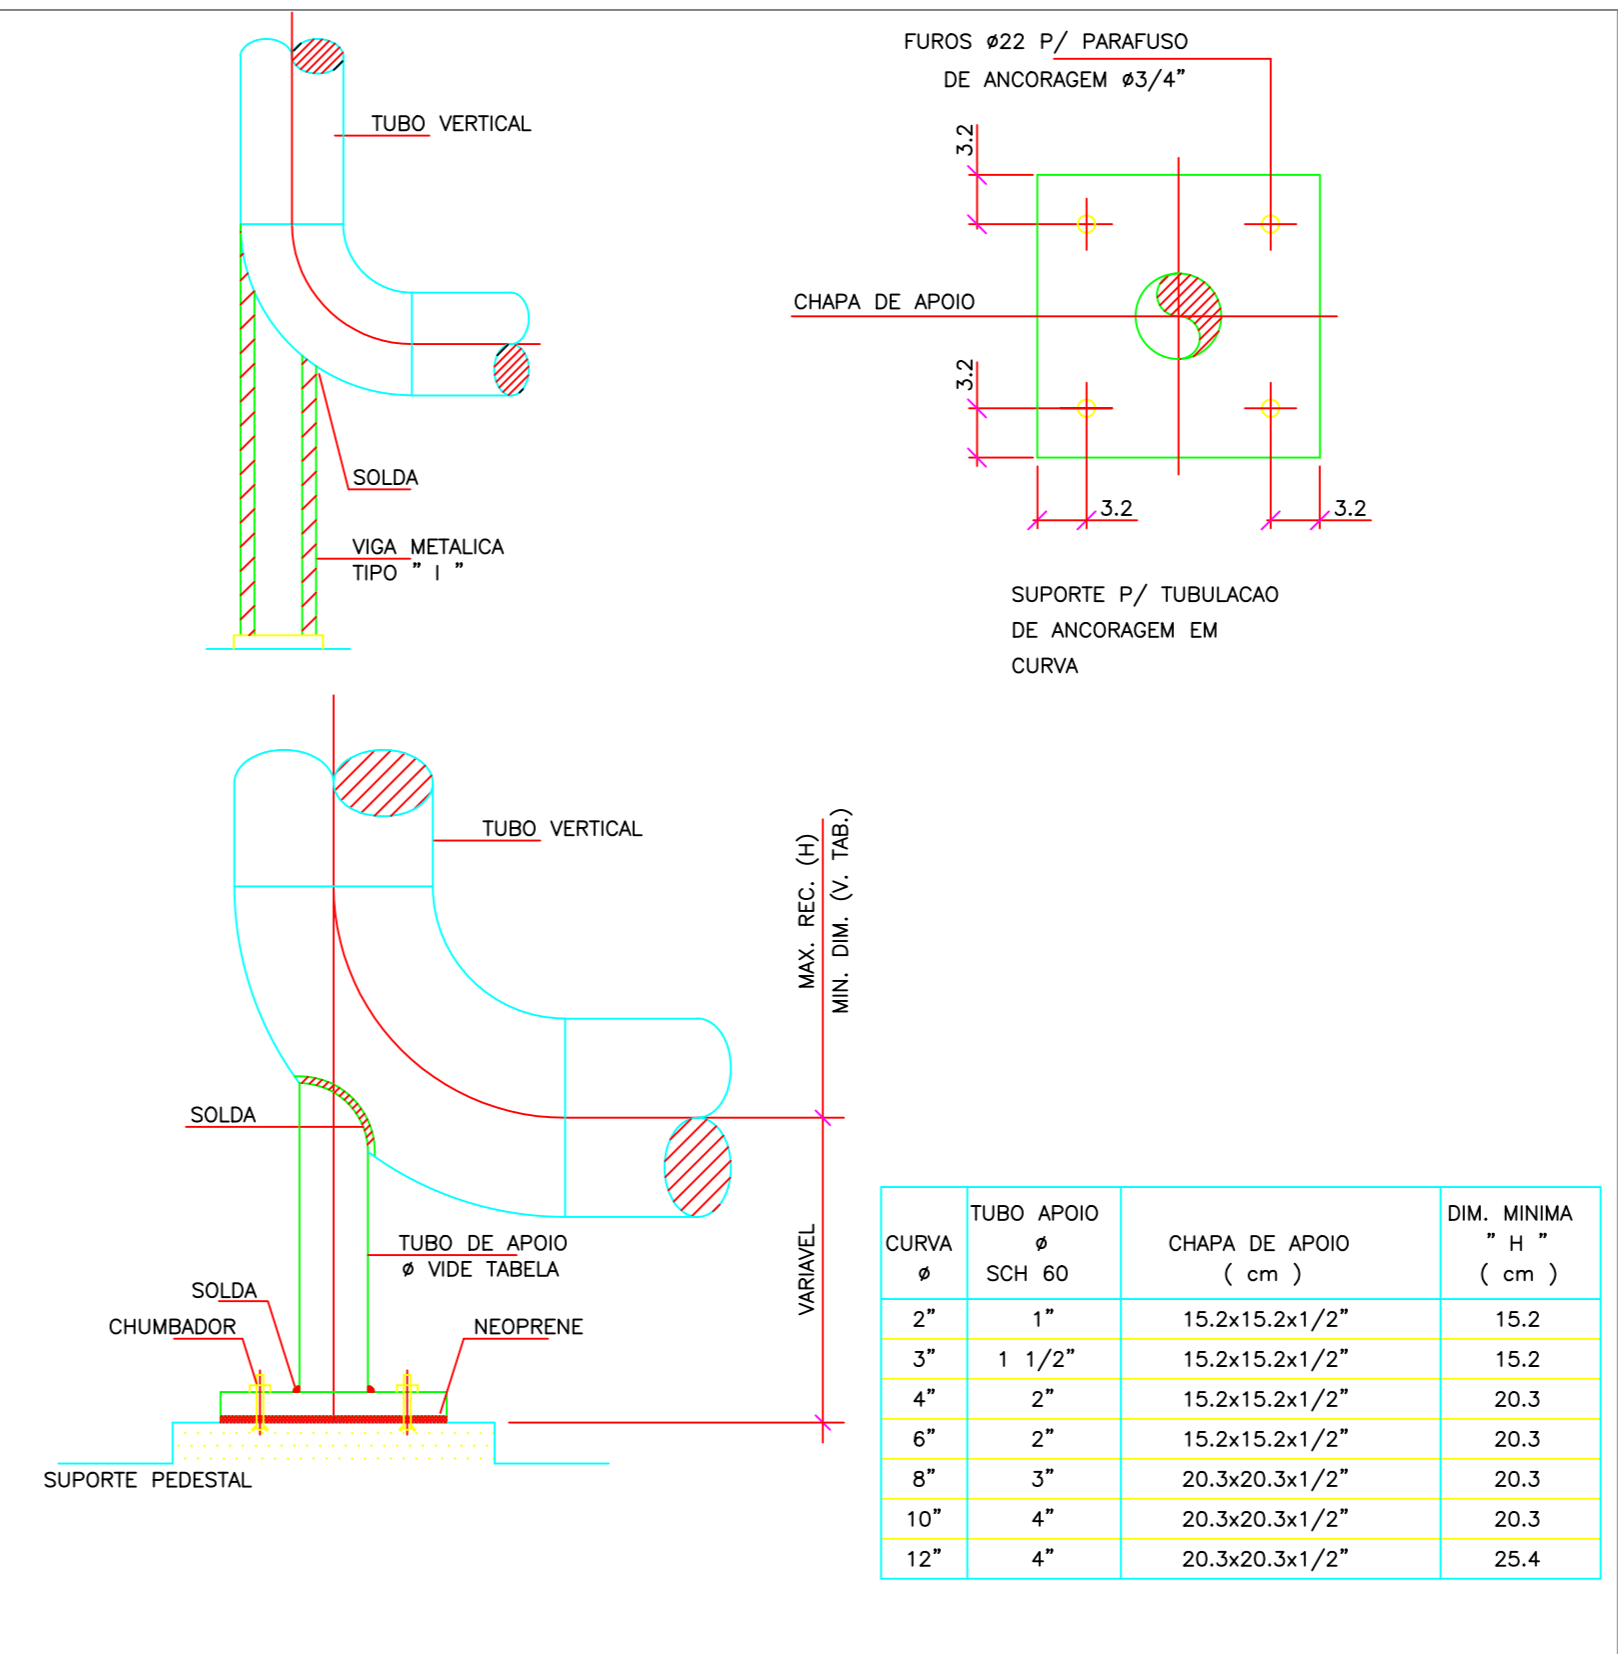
TUBO VERTICAL

SOLDA

VIGA METALICA
TIPO " I "

FUROS ø22 P/ PARAFUSO
DE ANCORAGEM ø3/4"

3.2

CHAPA DE APOIO

3.2

3.2

3.2

SUPORTE P/ TUBULACAO
DE ANCORAGEM EM
CURVA

TUBO VERTICAL

MAX. REC. (H)
MIN. DIM. (V. TAB.)

SOLDA

TUBO DE APOIO
ø VIDE TABELA

VARIAVEL

SOLDA

CHUMBADOR

NEOPRENE

SUPORTE PEDESTAL

| CURVA ø | TUBO APOIO ø SCH 60 | CHAPA DE APOIO ( cm ) | DIM. MINIMA " H " ( cm ) |
|---|---|---|---|
| 2" | 1" | 15.2x15.2x1/2" | 15.2 |
| 3" | 1 1/2" | 15.2x15.2x1/2" | 15.2 |
| 4" | 2" | 15.2x15.2x1/2" | 20.3 |
| 6" | 2" | 15.2x15.2x1/2" | 20.3 |
| 8" | 3" | 20.3x20.3x1/2" | 20.3 |
| 10" | 4" | 20.3x20.3x1/2" | 20.3 |
| 12" | 4" | 20.3x20.3x1/2" | 25.4 |